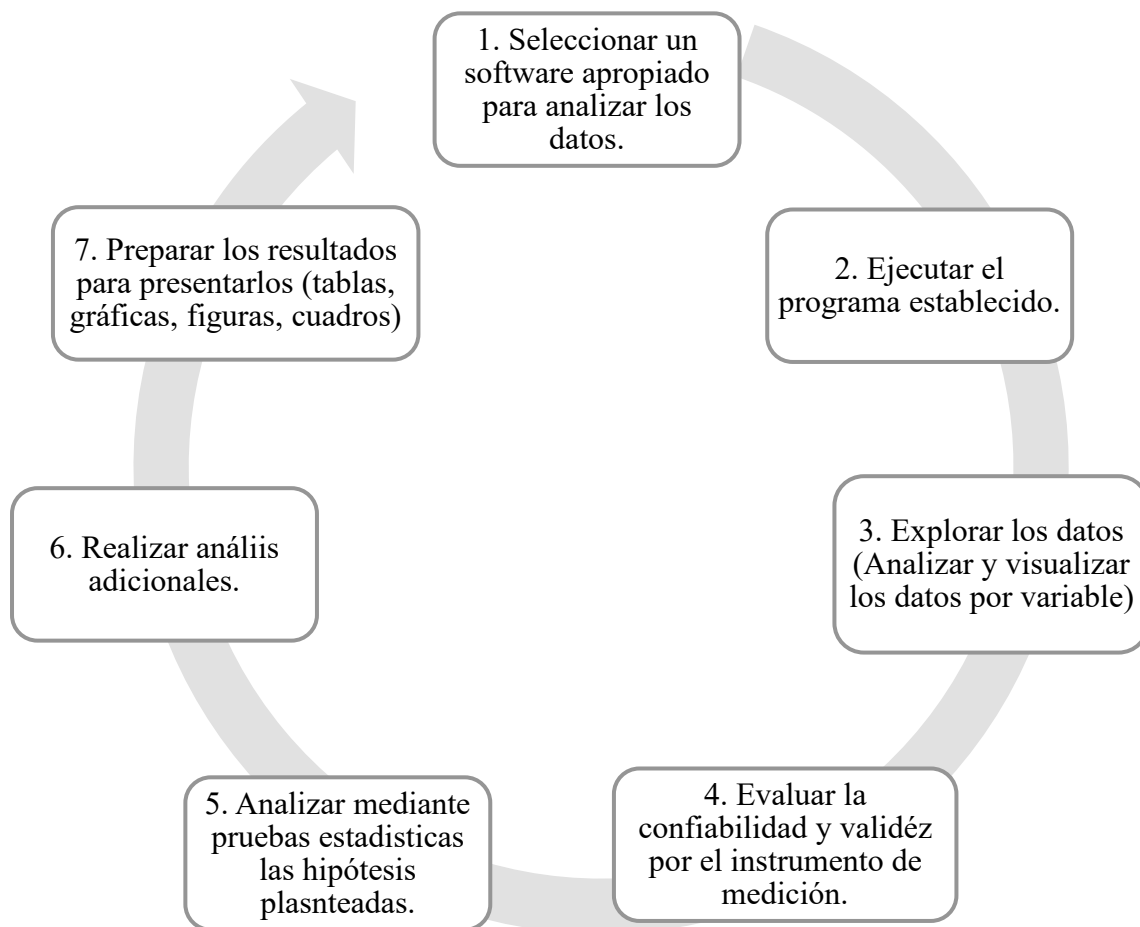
1. Seleccionar un software apropiado para analizar los datos.

2. Ejecutar el programa establecido.

3. Explorar los datos (Analizar y visualizar los datos por variable)

4. Evaluar la confiabilidad y validéz por el instrumento de medición.

5. Analizar mediante pruebas estadisticas las hipótesis plasnteadas.

6. Realizar anáiis adicionales.

7. Preparar los resultados para presentarlos (tablas, gráficas, figuras, cuadros)